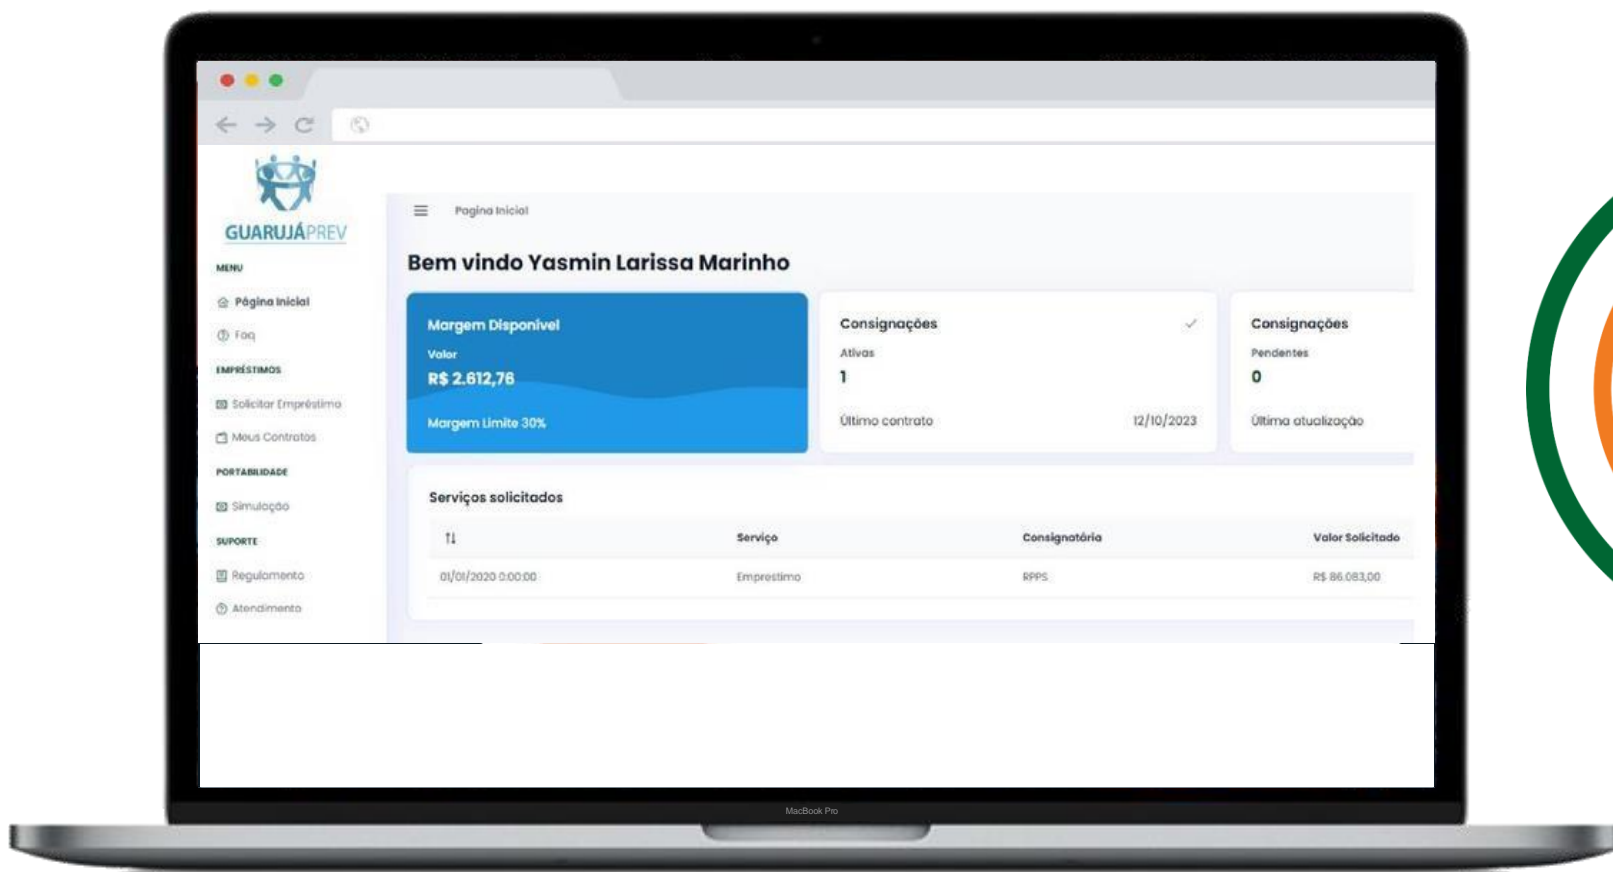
GUARUJÁPREV

MENU

Página Inicial

Faq

EMPRÉSTIMOS

Solicitar Empréstimo

Meus Contratos

PORTABILIDADE

Simulação

SUPORTE

Regulamento

Atendimento

Pagina Inicial

Bem vindo Yasmin Larissa Marinho

Margem Disponível
Valor
R$ 2.612,76
Margem Limite 30%

Consignações
Ativas
1
Último contrato 12/10/2023

Consignações
Pendentes
0
Última atualização

Serviços solicitados

| ⇅ | Serviço | Consignatária | Valor Solicitado |
|---|---|---|---|
| 01/01/2020 0:00:00 | Emprestimo | RPPS | R$ 86.083,00 |

MacBook Pro